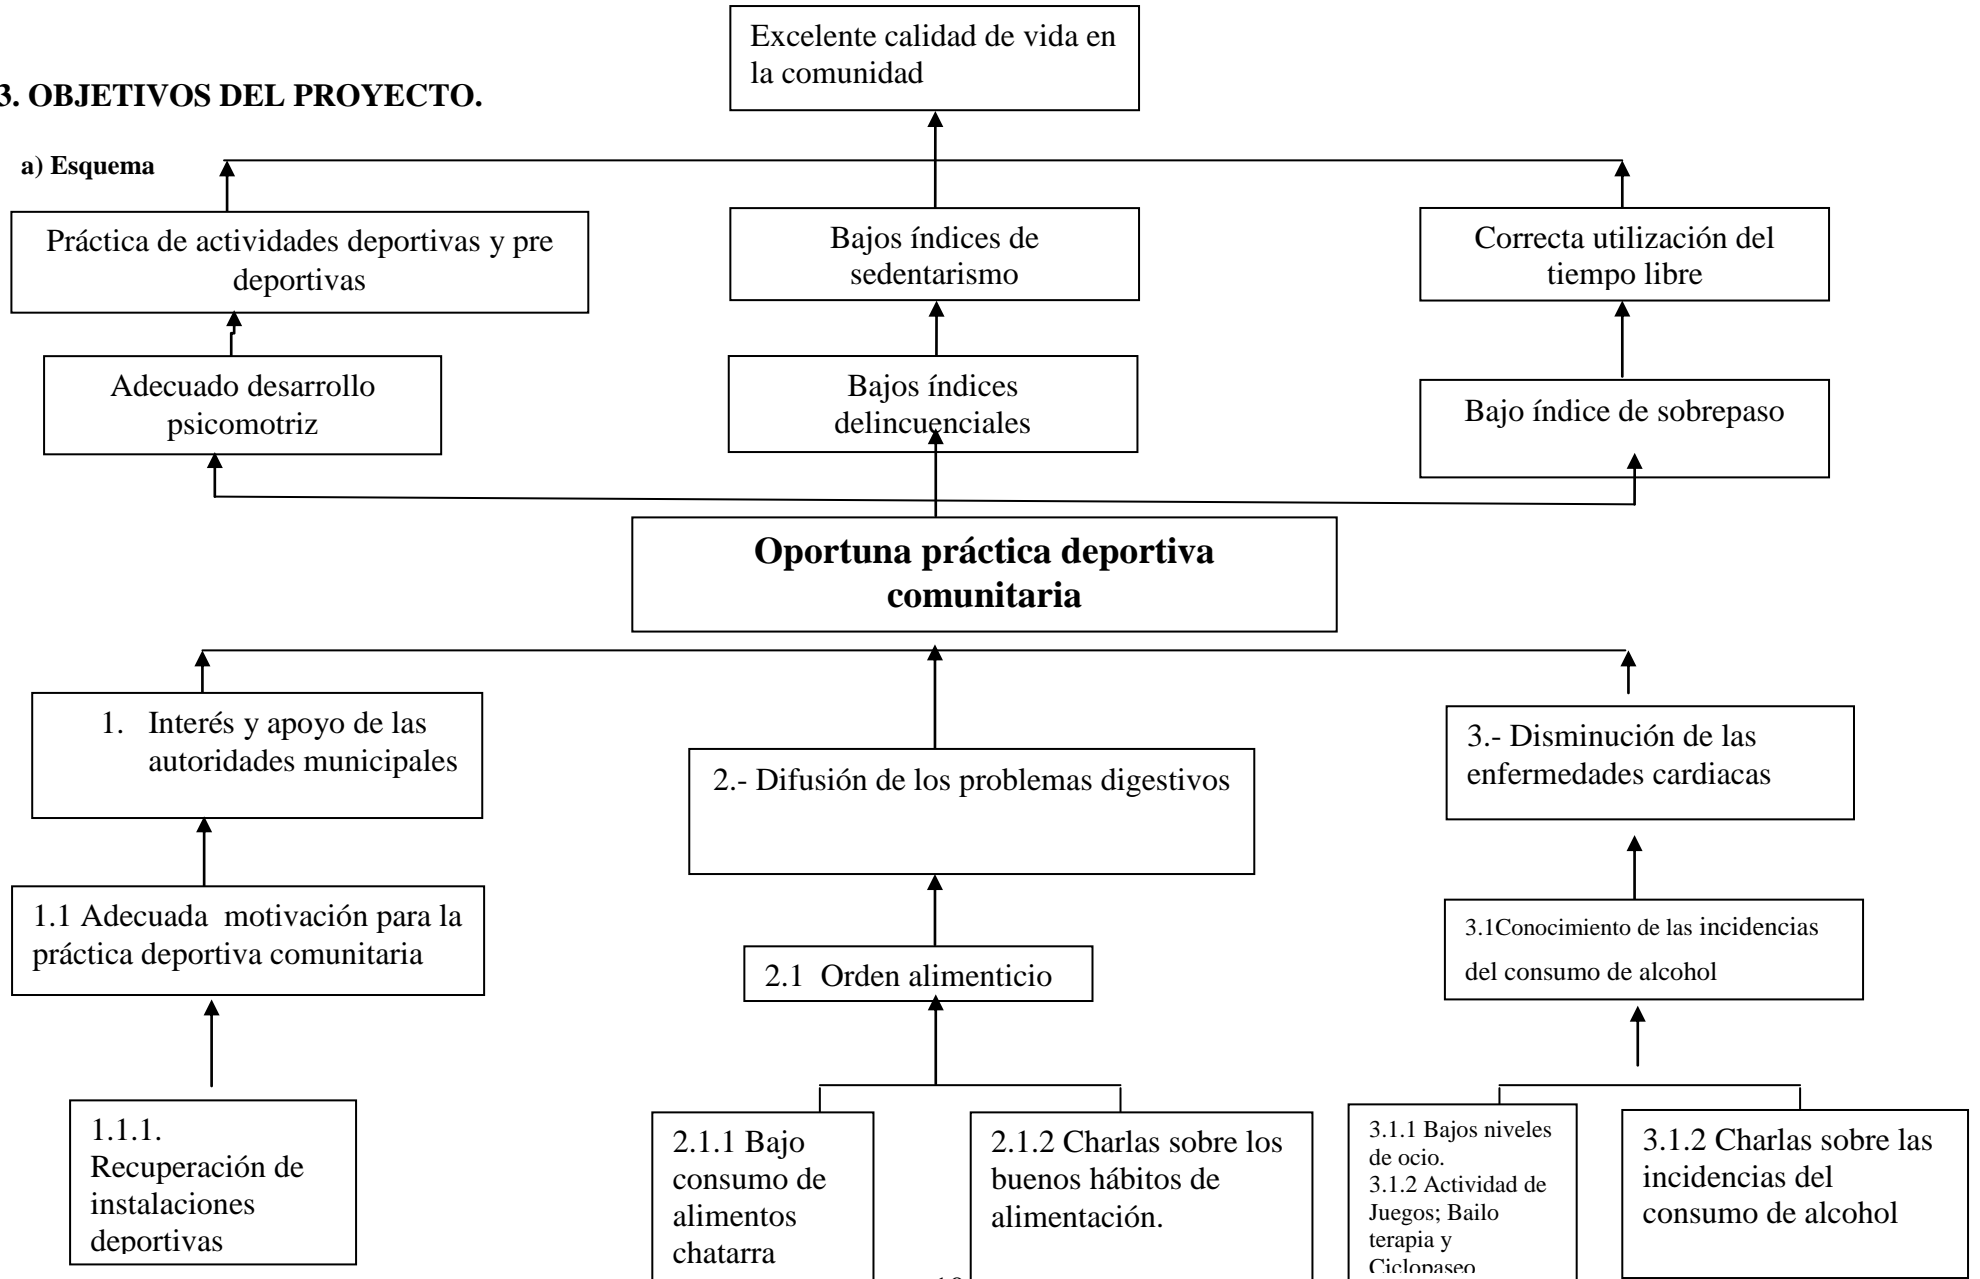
3. OBJETIVOS DEL PROYECTO.

a) Esquema

Excelente calidad de vida en la comunidad

Práctica de actividades deportivas y pre deportivas

Bajos índices de sedentarismo

Correcta utilización del tiempo libre

Adecuado desarrollo psicomotriz

Bajos índices delincuenciales

Bajo índice de sobrepaso

Oportuna práctica deportiva comunitaria

1. Interés y apoyo de las autoridades municipales

2.- Difusión de los problemas digestivos

3.- Disminución de las enfermedades cardiacas

1.1 Adecuada motivación para la práctica deportiva comunitaria

2.1 Orden alimenticio

3.1Conocimiento de las incidencias del consumo de alcohol

1.1.1. Recuperación de instalaciones deportivas

2.1.1 Bajo consumo de alimentos chatarra

2.1.2 Charlas sobre los buenos hábitos de alimentación.

3.1.1 Bajos niveles de ocio.
3.1.2 Actividad de Juegos; Bailo terapia y Ciclopaseo

3.1.2 Charlas sobre las incidencias del consumo de alcohol

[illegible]